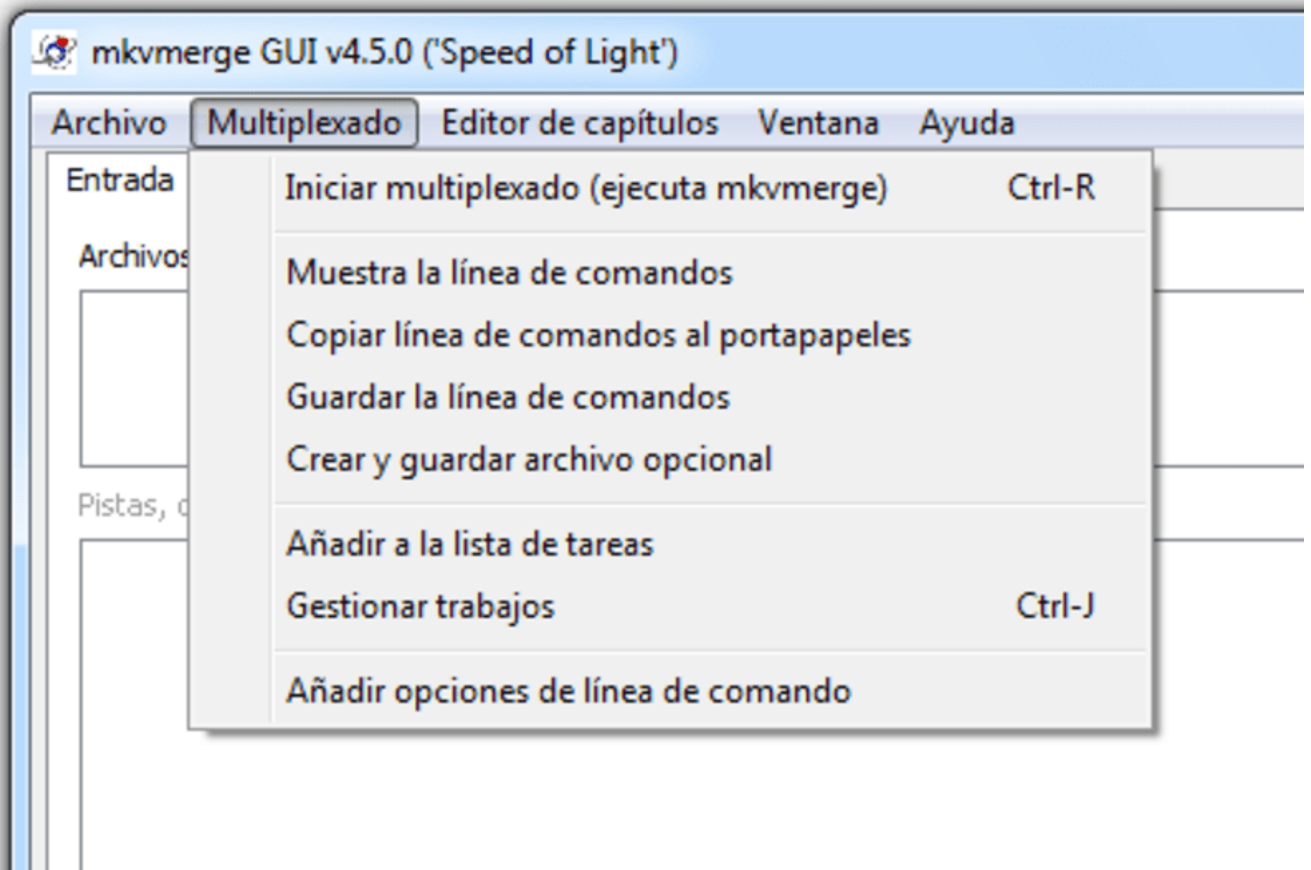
mkvmerge GUI v4.5.0 ('Speed of Light')

Archivo Multiplexado Editor de capítulos Ventana Ayuda

Entrada

Archivos

Pistas, c

Iniciar multiplexado (ejecuta mkvmerge) Ctrl-R

Muestra la línea de comandos
Copiar línea de comandos al portapapeles
Guardar la línea de comandos
Crear y guardar archivo opcional

Añadir a la lista de tareas
Gestionar trabajos Ctrl-J

Añadir opciones de línea de comando